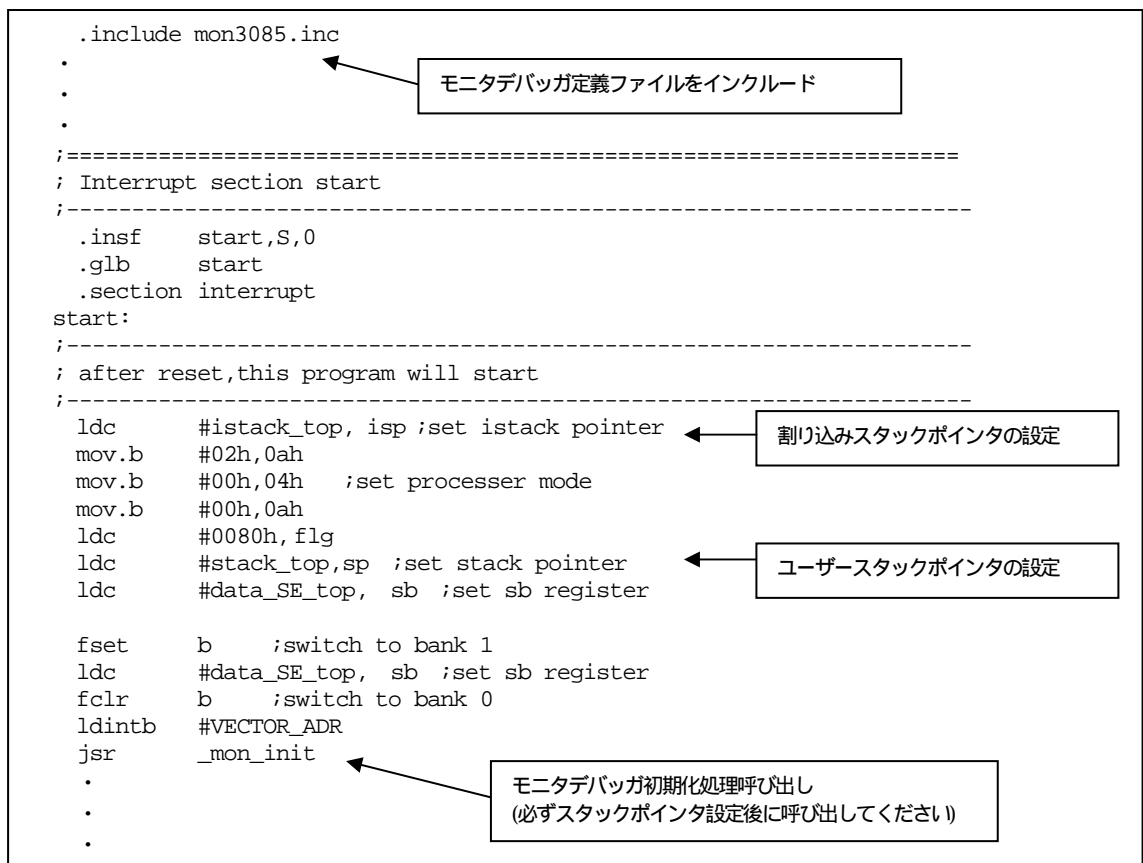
.include mon3085.inc
・
・
・

モニタデバッガ定義ファイルをインクルード

;====================================================================
; Interrupt section start
;--------------------------------------------------------------------
.insf start,S,0
.glb start
.section interrupt
start:
;--------------------------------------------------------------------
; after reset,this program will start
;--------------------------------------------------------------------
ldc #istack_top, isp ;set istack pointer
mov.b #02h,0ah
mov.b #00h,04h ;set processer mode
mov.b #00h,0ah
ldc #0080h, flg
ldc #stack_top,sp ;set stack pointer
ldc #data_SE_top, sb ;set sb register

割り込みスタックポインタの設定

ユーザースタックポインタの設定

fset b ;switch to bank 1
ldc #data_SE_top, sb ;set sb register
fclr b ;switch to bank 0
ldintb #VECTOR_ADR
jsr _mon_init
・
・
・

モニタデバッガ初期化処理呼び出し
(必ずスタックポインタ設定後に呼び出してください)